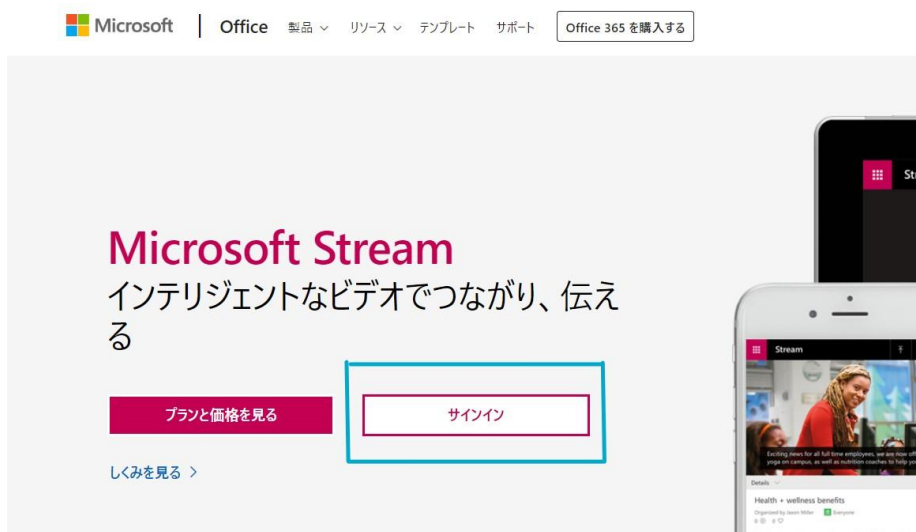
Microsoft | Office 製品 ∨ リソース ∨ テンプレート サポート Office 365 を購入する

Microsoft Stream

インテリジェントなビデオでつながり、伝える

プランと価格を見る

サインイン

しくみを見る >

Str

Stream

Exciting news for all full time employees, we are now offi yoga on campus, as well as nutrition coaches to help you

Details

Health + wellness benefits

Organized by Jason Miller Everyone